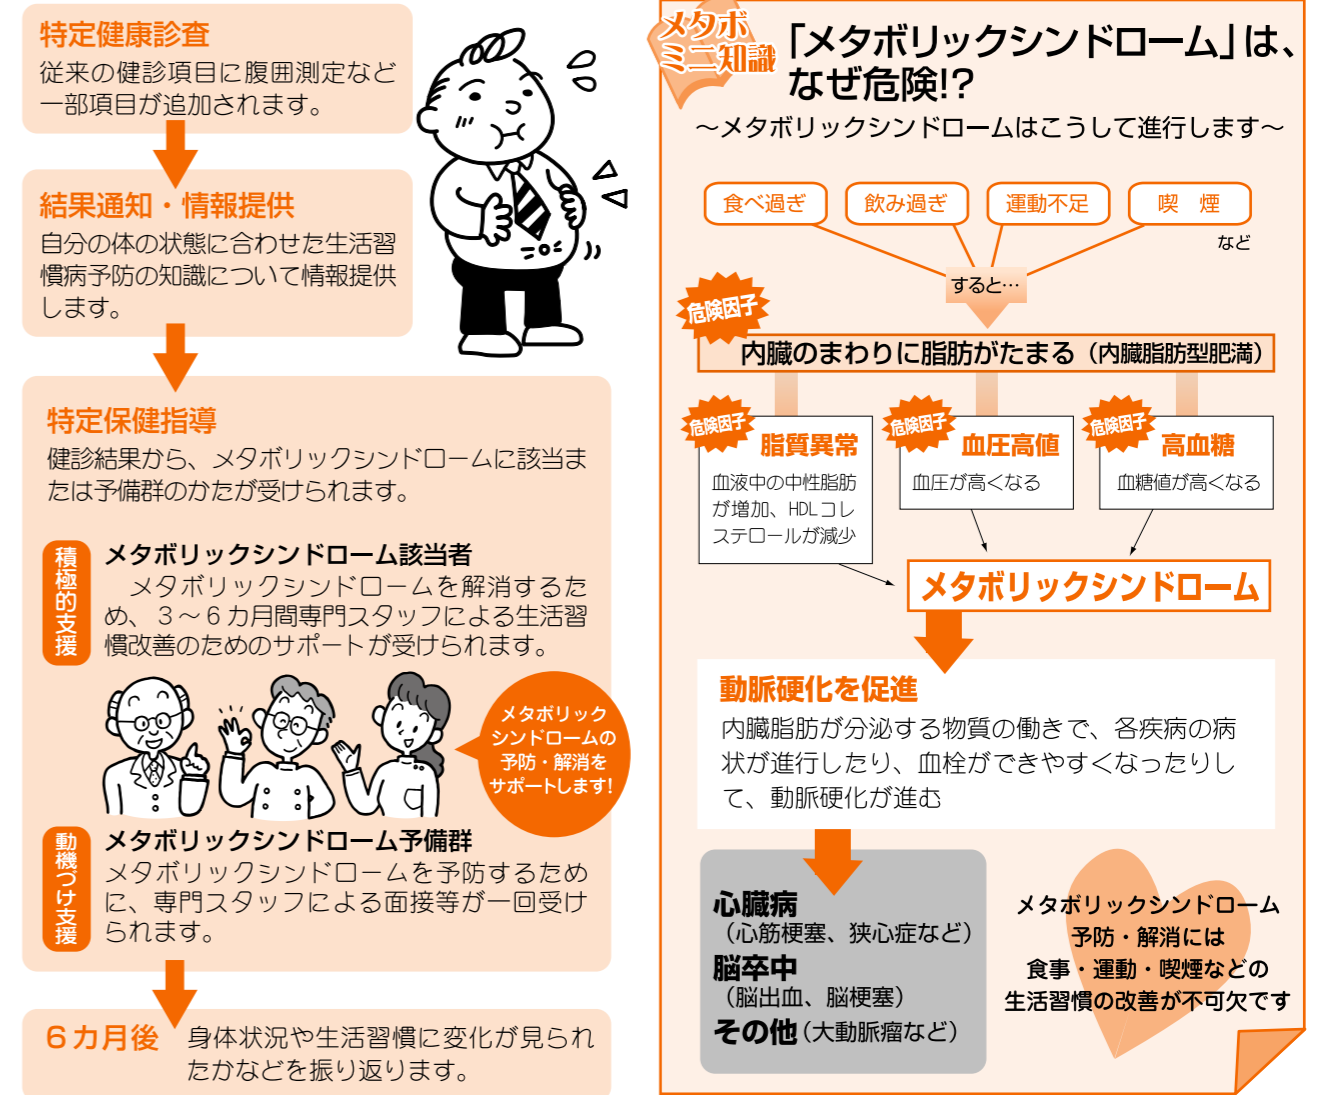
特定健康診査
従来の健診項目に腹囲測定など一部項目が追加されます。

結果通知・情報提供
自分の体の状態に合わせた生活習慣病予防の知識について情報提供します。

特定保健指導
健診結果から、メタボリックシンドロームに該当または予備群のかたが受けられます。

積極的支援
メタボリックシンドローム該当者
メタボリックシンドロームを解消するため、3～6カ月間専門スタッフによる生活習慣改善のためのサポートが受けられます。

メタボリックシンドロームの予防・解消をサポートします!

動機づけ支援
メタボリックシンドローム予備群
メタボリックシンドロームを予防するために、専門スタッフによる面接等が一回受けられます。

6カ月後 身体状況や生活習慣に変化が見られたかなどを振り返ります。

メタボミニ知識 「メタボリックシンドローム」は、なぜ危険!?
～メタボリックシンドロームはこうして進行します～

食べ過ぎ　飲み過ぎ　運動不足　喫　煙
など
すると…

危険因子
内臓のまわりに脂肪がたまる（内臓脂肪型肥満）

危険因子
脂質異常
血液中の中性脂肪が増加、HDLコレステロールが減少

危険因子
血圧高値
血圧が高くなる

危険因子
高血糖
血糖値が高くなる

メタボリックシンドローム

動脈硬化を促進
内臓脂肪が分泌する物質の働きで、各疾病の病状が進行したり、血栓ができやすくなったりして、動脈硬化が進む

心臓病
（心筋梗塞、狭心症など）
脳卒中
（脳出血、脳梗塞）
その他（大動脈瘤など）

メタボリックシンドローム予防・解消には食事・運動・喫煙などの生活習慣の改善が不可欠です